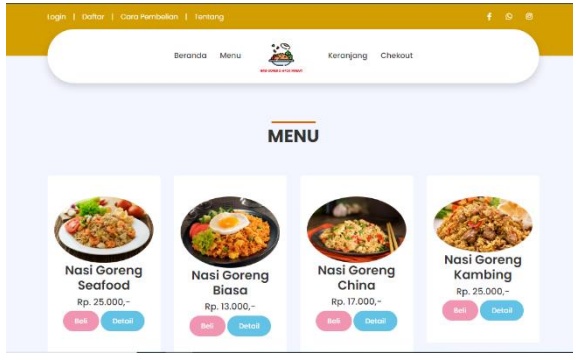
Login | Daftar | Cara Pembelian | Tentang

Beranda Menu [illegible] Keranjang Chekout

MENU

Nasi Goreng Seafood
Rp. 25.000,-
Beli Detail

Nasi Goreng Biasa
Rp. 13.000,-
Beli Detail

Nasi Goreng China
Rp. 17.000,-
Beli Detail

Nasi Goreng Kambing
Rp. 25.000,-
Beli Detail